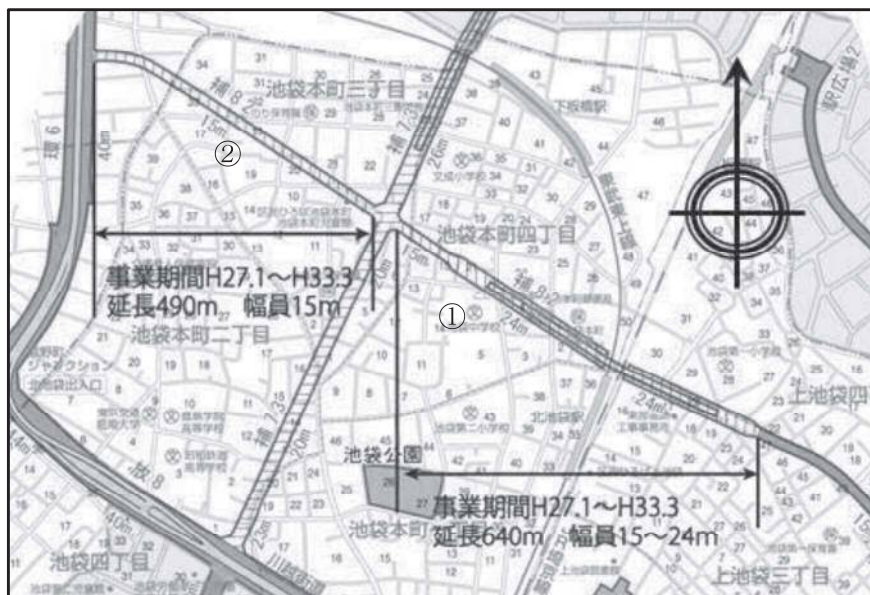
池袋本町三丁目
②
補82
15m
補73
20m
40m
環6
池袋本町四丁目
15m
①
補82
24m
事業期間H27.1～H33.3
延長490m　幅員15m
池袋本町二丁目
24m
上池袋四
池袋公園
事業期間H27.1～H33.3
延長640m　幅員15～24m
補73
20m
池袋本町
池袋四丁目
上池袋三丁目
下板橋駅
北池袋駅
東武東上線